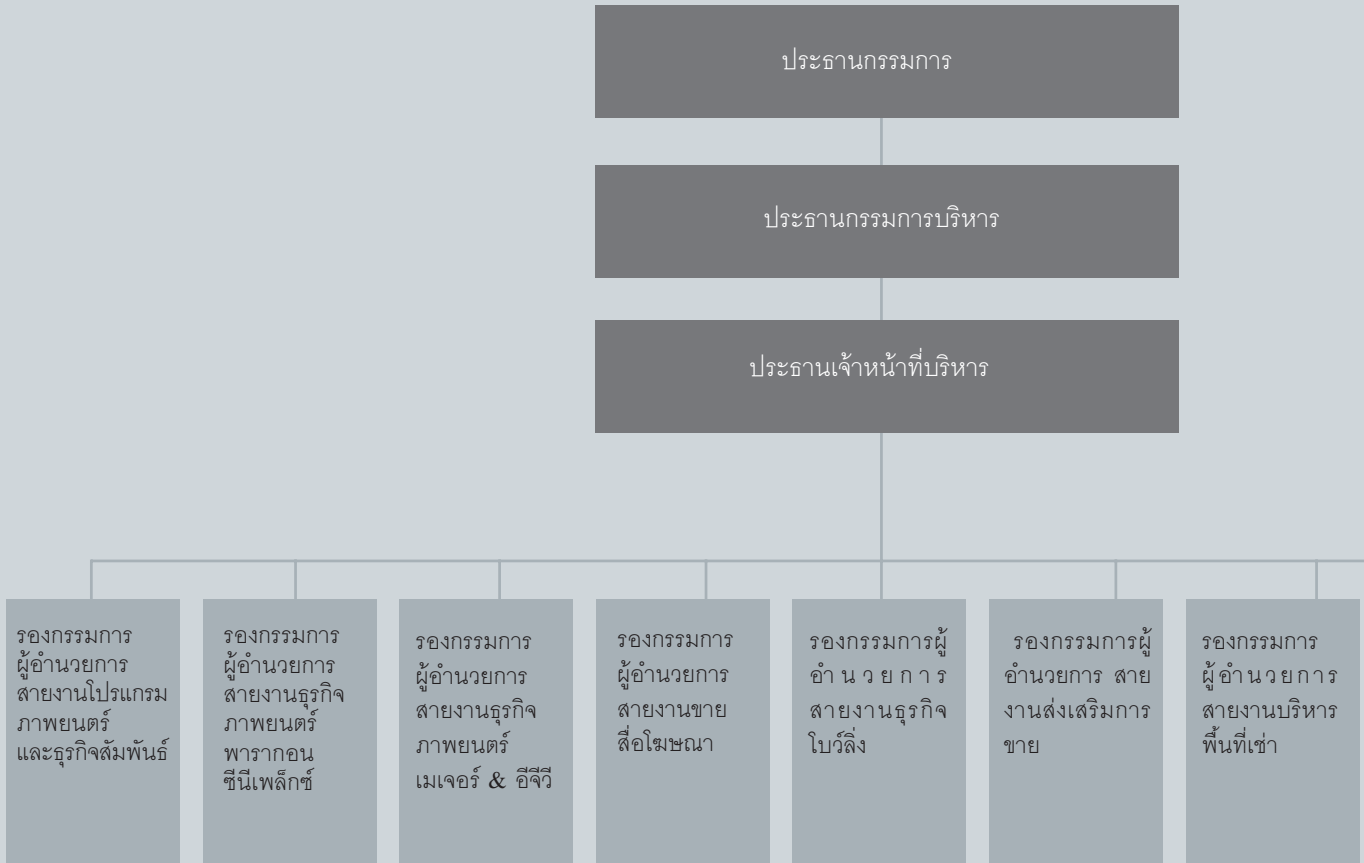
ประธานกรรมการ

ประธานกรรมการบริหาร

ประธานเจ้าหน้าที่บริหาร

รองกรรมการ ผู้อำนวยการ สายงานโปรแกรมภาพยนตร์ และธุรกิจสัมพันธ์

รองกรรมการ ผู้อำนวยการ สายงานธุรกิจ ภาพยนตร์ พารากอน ซีนีเพล็กซ์

รองกรรมการ ผู้อำนวยการ สายงานธุรกิจ ภาพยนตร์ เมเจอร์ & อีจีวี

รองกรรมการ ผู้อำนวยการ สายงานขาย สื่อโฆษณา

รองกรรมการผู้อำนวยการ สายงานธุรกิจ โบว์ลิ่ง

รองกรรมการผู้อำนวยการ สายงานส่งเสริมการขาย

รองกรรมการ ผู้อำนวยการ สายงานบริหาร พื้นที่เช่า